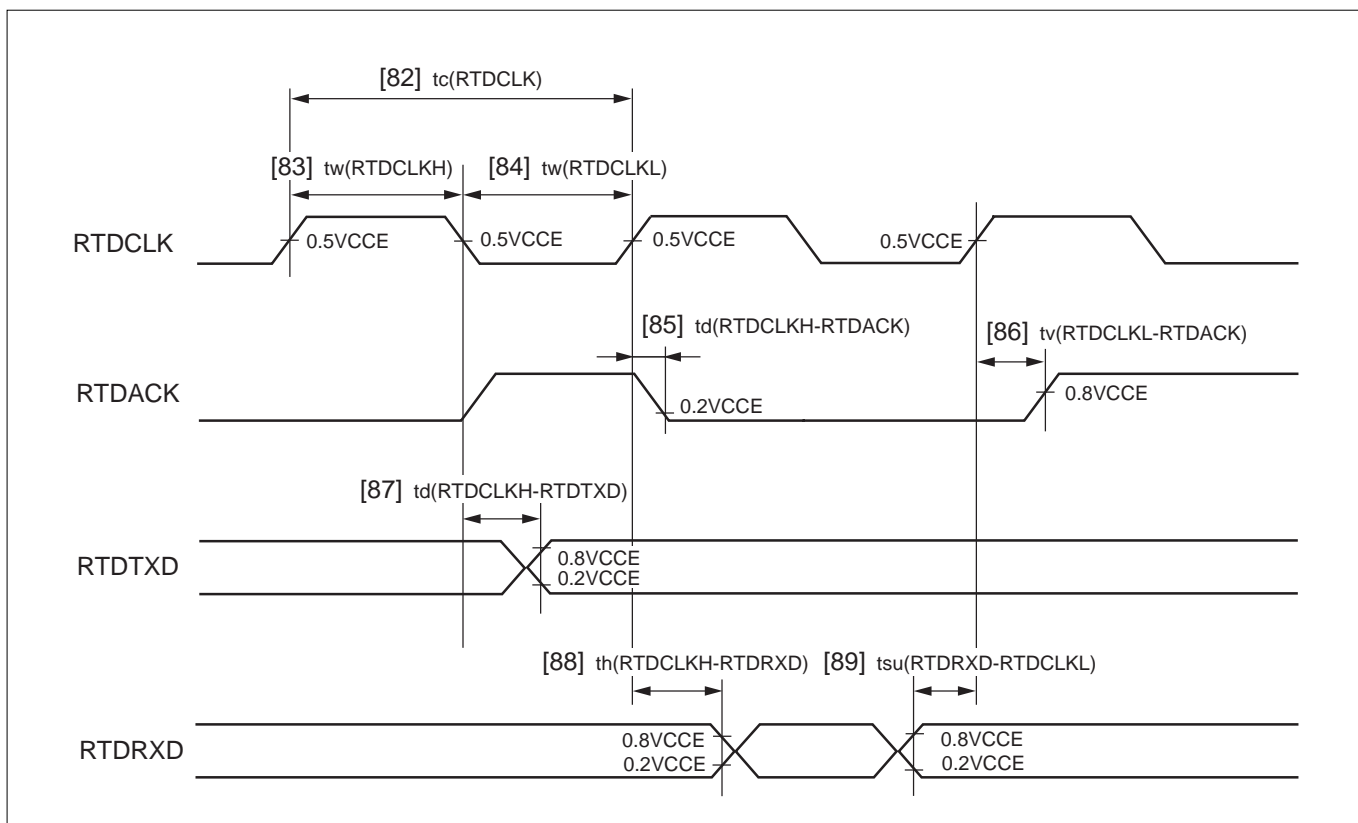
[82] tc(RTDCLK)

[83] tw(RTDCLKH)

[84] tw(RTDCLKL)

RTDCLK

0.5VCCE

0.5VCCE

0.5VCCE

0.5VCCE

[85] td(RTDCLKH-RTDACK)

[86] tv(RTDCLKL-RTDACK)

RTDACK

0.2VCCE

0.8VCCE

[87] td(RTDCLKH-RTDTXD)

RTDTXD

0.8VCCE
0.2VCCE

[88] th(RTDCLKH-RTDRXD)

[89] tsu(RTDRXD-RTDCLKL)

RTDRXD

0.8VCCE
0.2VCCE

0.8VCCE
0.2VCCE